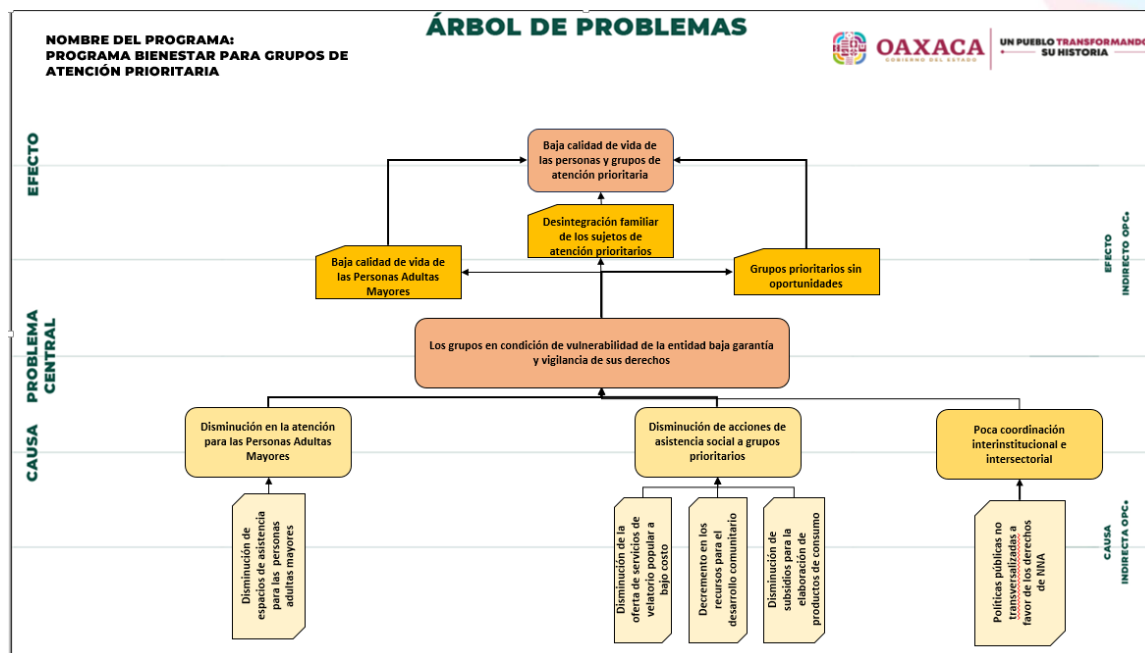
ÁRBOL DE PROBLEMAS

NOMBRE DEL PROGRAMA:
PROGRAMA BIENESTAR PARA GRUPOS DE ATENCIÓN PRIORITARIA

OAXACA
GOBIERNO DEL ESTADO
UN PUEBLO TRANSFORMANDO SU HISTORIA

EFECTO

Baja calidad de vida de las personas y grupos de atención prioritaria

Desintegración familiar de los sujetos de atención prioritarios

Baja calidad de vida de las Personas Adultas Mayores

Grupos prioritarios sin oportunidades

EFECTO INDIRECTO OPC.

PROBLEMA CENTRAL

Los grupos en condición de vulnerabilidad de la entidad baja garantía y vigilancia de sus derechos

CAUSA

Disminución en la atención para las Personas Adultas Mayores

Disminución de acciones de asistencia social a grupos prioritarios

Poca coordinación interinstitucional e intersectorial

Disminución de espacios de asistencia para las personas adultas mayores

Disminución de la oferta de servicios de velatorio popular a bajo costo

Decremento en los recursos para el desarrollo comunitario

Disminución de subsidios para la elaboración de productos de consumo

Políticas públicas no transversalizadas a favor de los derechos de NNA

CAUSA INDIRECTA OPC.